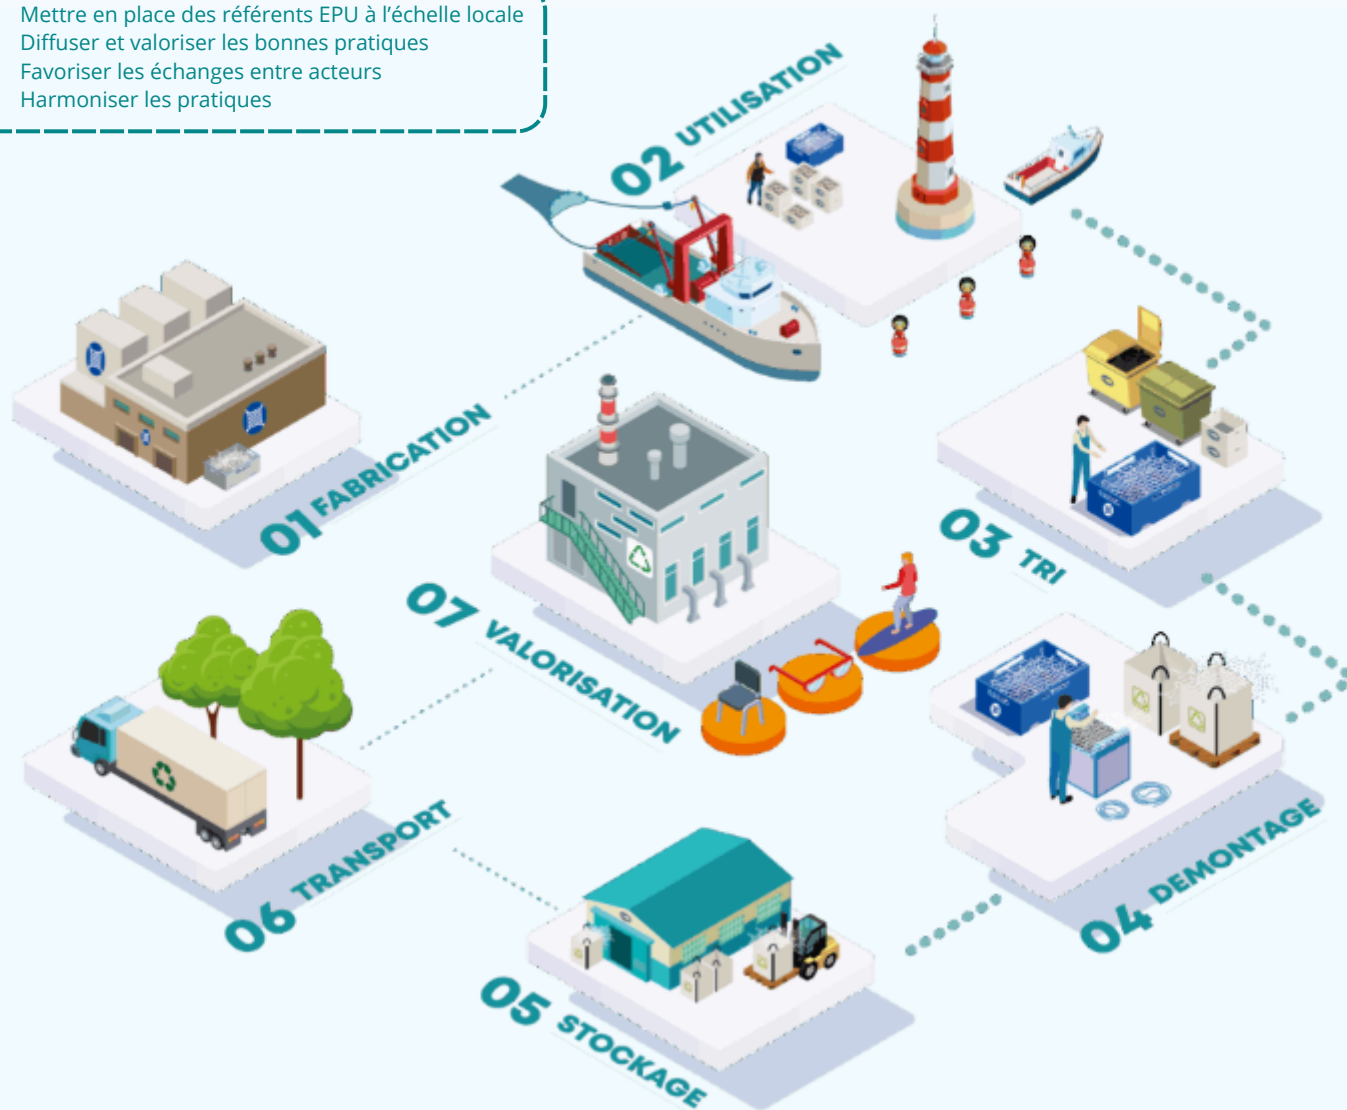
Mettre en place des référents EPU à l'échelle locale
Diffuser et valoriser les bonnes pratiques
Favoriser les échanges entre acteurs
Harmoniser les pratiques

02 UTILISATION

01 FABRICATION

03 TRI

07 VALORISATION

04 DEMONTAGE

06 TRANSPORT

05 STOCKAGE